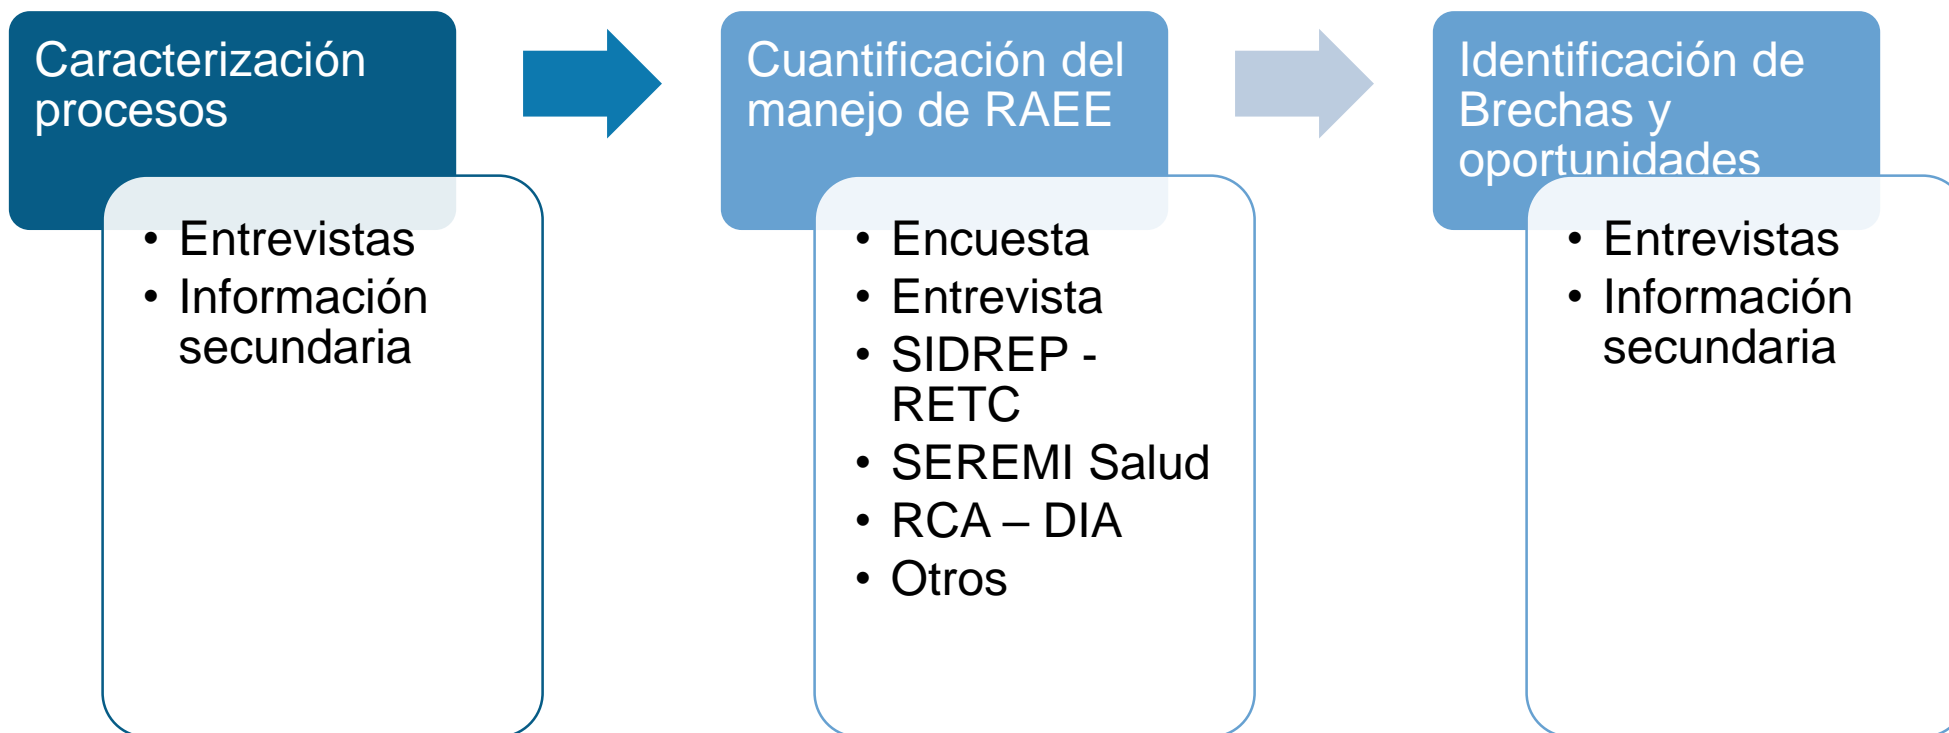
Caracterización procesos

• Entrevistas
• Información secundaria

Cuantificación del manejo de RAEE

• Encuesta
• Entrevista
• SIDREP - RETC
• SEREMI Salud
• RCA – DIA
• Otros

Identificación de Brechas y oportunidades

• Entrevistas
• Información secundaria